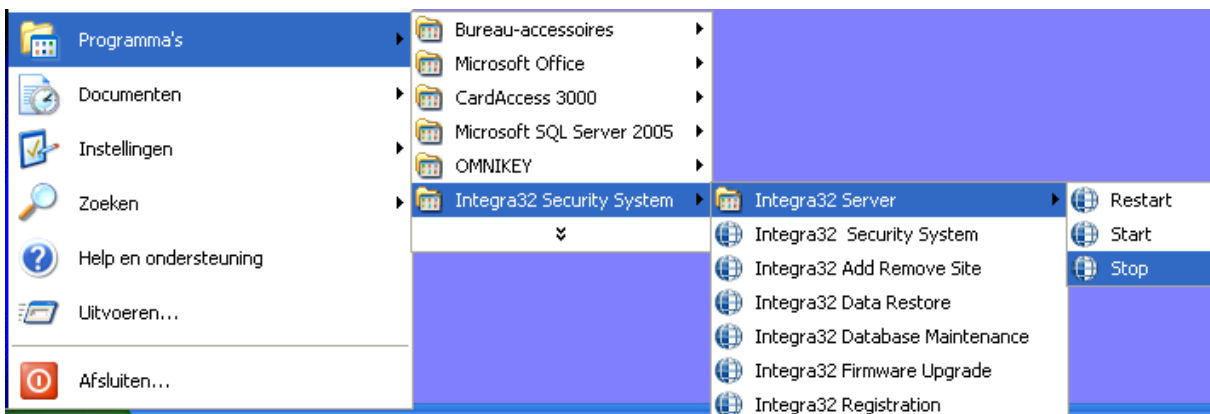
Programma's
Documenten
Instellingen
Zoeken
Help en ondersteuning
Uitvoeren...
Afsluiten...

Bureau-accessoires
Microsoft Office
CardAccess 3000
Microsoft SQL Server 2005
OMNIKEY
Integra32 Security System

Integra32 Server
Integra32 Security System
Integra32 Add Remove Site
Integra32 Data Restore
Integra32 Database Maintenance
Integra32 Firmware Upgrade
Integra32 Registration

Restart
Start
Stop